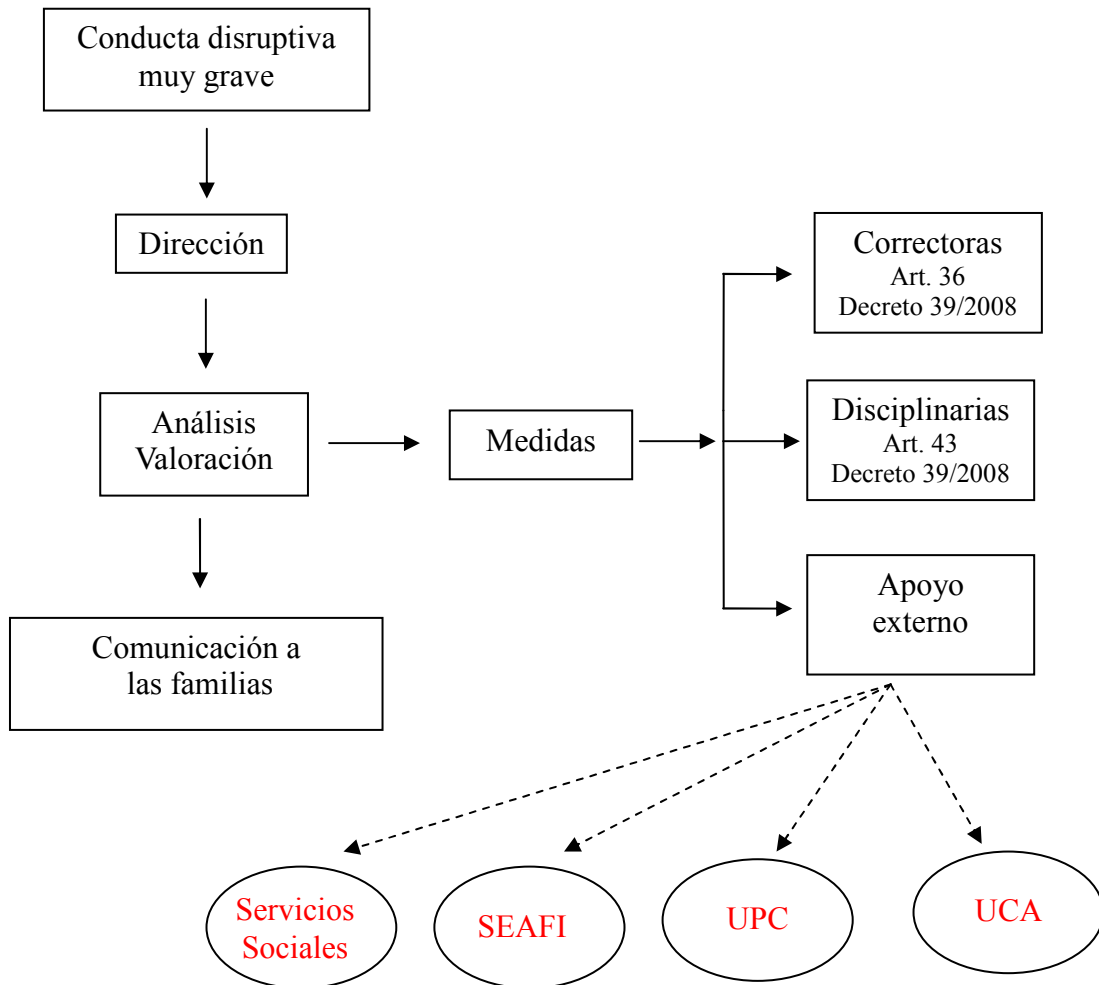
Conducta disruptiva muy grave

Dirección

Análisis
Valoración

Comunicación a las familias

Medidas

Correctoras
Art. 36
Decreto 39/2008

Disciplinarias
Art. 43
Decreto 39/2008

Apoyo externo

Servicios Sociales

SEAFI

UPC

UCA